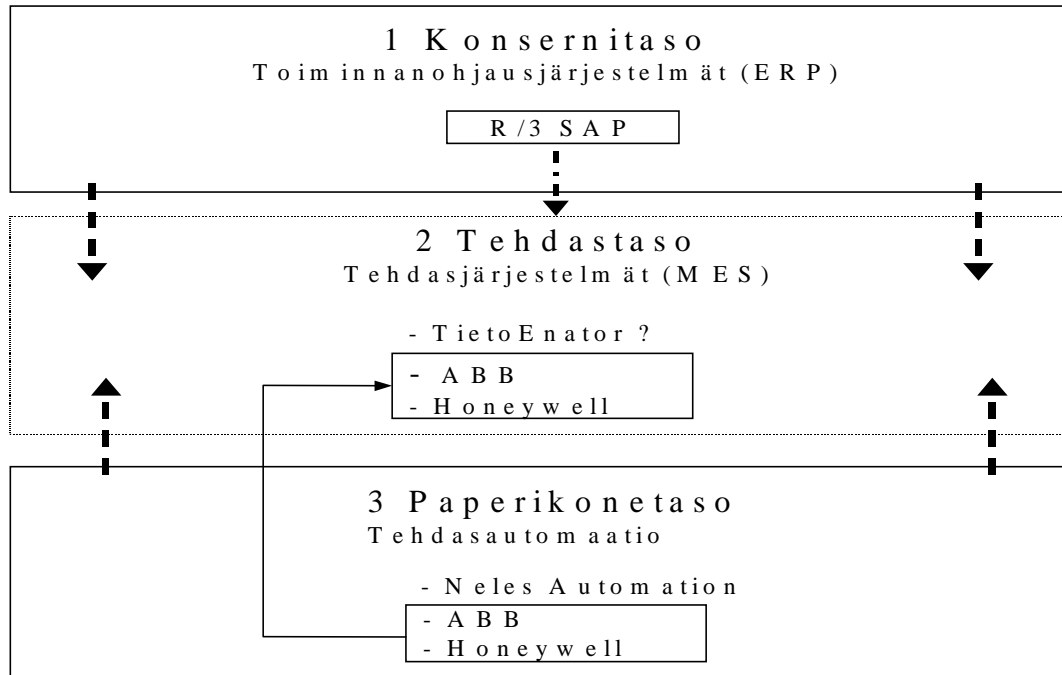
1 Konsernitaso
Toiminnanohjausjärjestelmät (ERP)

R/3 SAP

2 Tehdastaso
Tehdasjärjestelmät (MES)

- TietoEnator ?
- ABB
- Honeywell

3 Paperikonetaso
Tehdasautomaatio

- Neles Automation
- ABB
- Honeywell